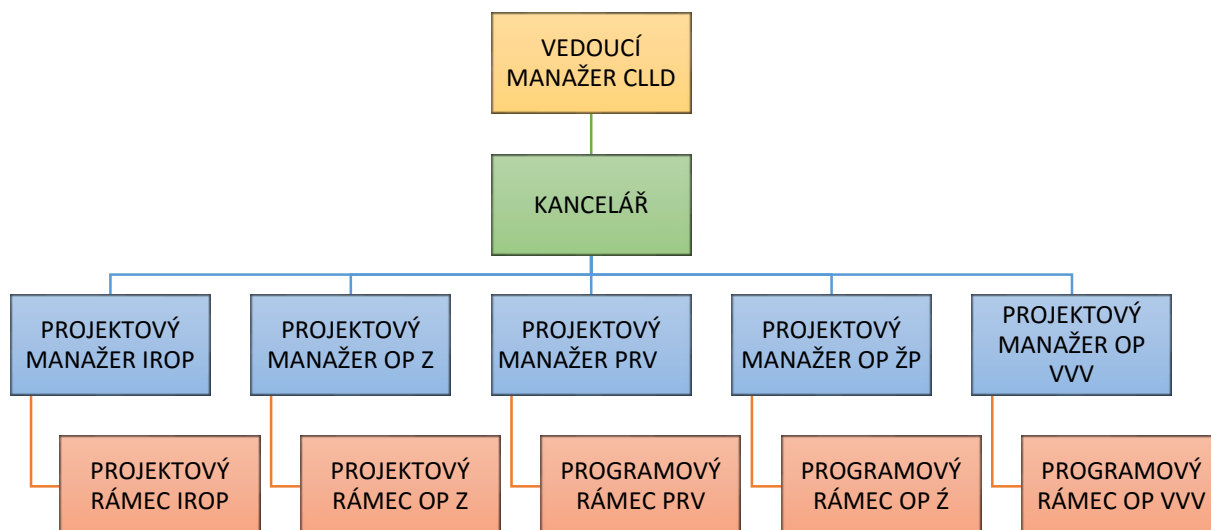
VEDOUCÍ MANAŽER CLLD

KANCELÁŘ

PROJEKTOVÝ MANAŽER IROP

PROJEKTOVÝ MANAŽER OP Z

PROJEKTOVÝ MANAŽER PRV

PROJEKTOVÝ MANAŽER OP ŽP

PROJEKTOVÝ MANAŽER OP VVV

PROJEKTOVÝ RÁMEC IROP

PROJEKTOVÝ RÁMEC OP Z

PROGRAMOVÝ RÁMEC PRV

PROGRAMOVÝ RÁMEC OP Ź

PROGRAMOVÝ RÁMEC OP VVV